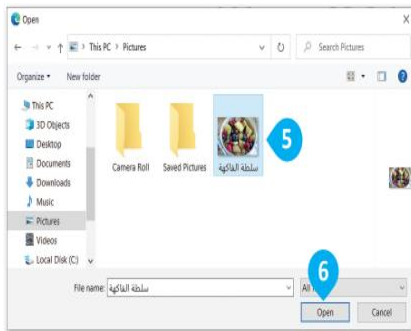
Open

This PC > Pictures

Search Pictures

Organize ▾
New folder

This PC
3D Objects
Desktop
Documents
Downloads
Music
Pictures
Videos
Local Disk (C:)

Camera Roll
Saved Pictures
سلطة الفاكهة

5

File name: سلطة الفاكهة

All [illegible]

6

Open
Cancel